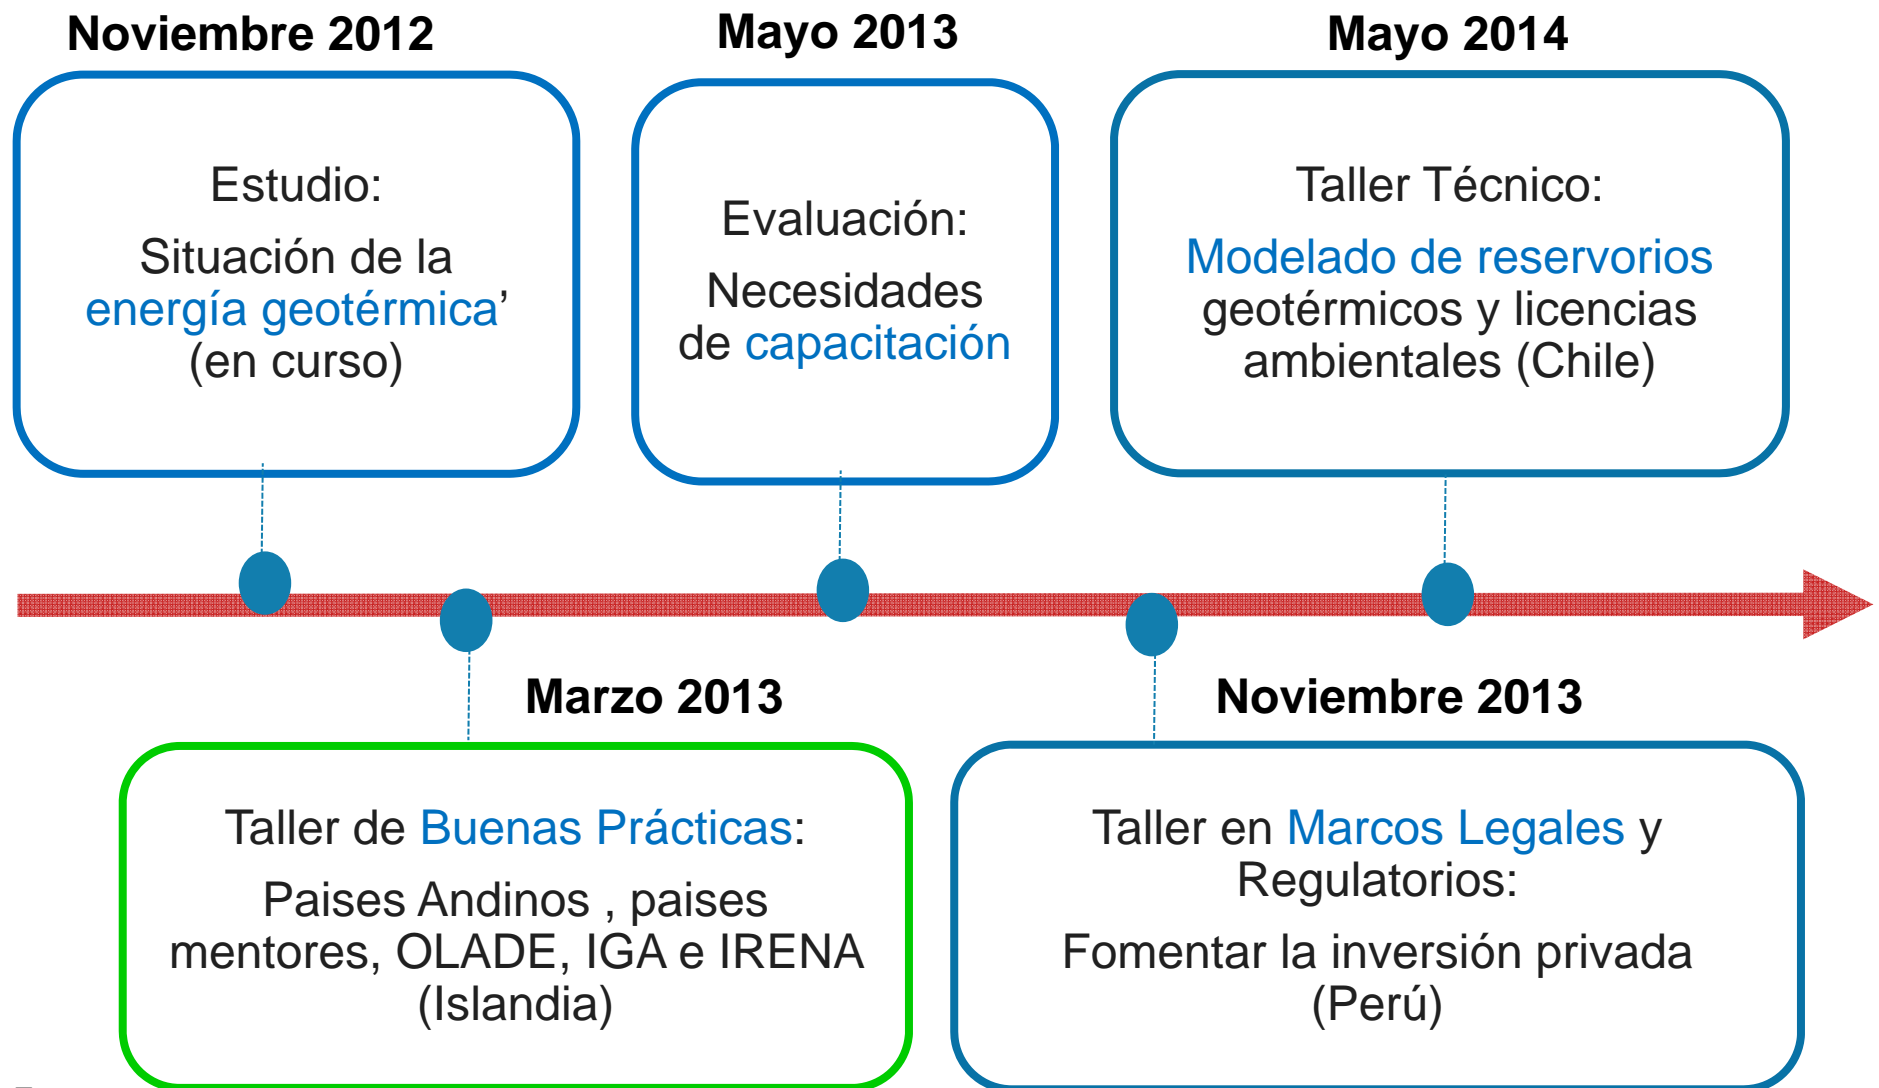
Noviembre 2012

Estudio:

Situación de la energía geotérmica' (en curso)

Mayo 2013

Evaluación:

Necesidades de capacitación

Mayo 2014

Taller Técnico:

Modelado de reservorios geotérmicos y licencias ambientales (Chile)

Marzo 2013

Taller de Buenas Prácticas:

Paises Andinos , paises mentores, OLADE, IGA e IRENA (Islandia)

Noviembre 2013

Taller en Marcos Legales y Regulatorios:

Fomentar la inversión privada (Perú)